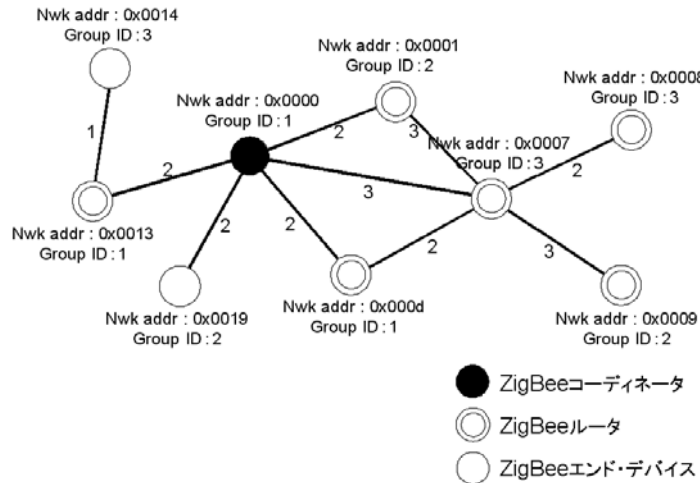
Nwk addr : 0x0014
Group ID : 3

Nwk addr : 0x0001
Group ID : 2

Nwk addr : 0x0008
Group ID : 3

Nwk addr : 0x0000
Group ID : 1

Nwk addr : 0x0007
Group ID : 3

Nwk addr : 0x0013
Group ID : 1

Nwk addr : 0x0019
Group ID : 2

Nwk addr : 0x000d
Group ID : 1

Nwk addr : 0x0009
Group ID : 2

1
2
2
3
3
2
2
2
2
3

ZigBeeコーディネータ
ZigBeeルータ
ZigBeeエンド・デバイス